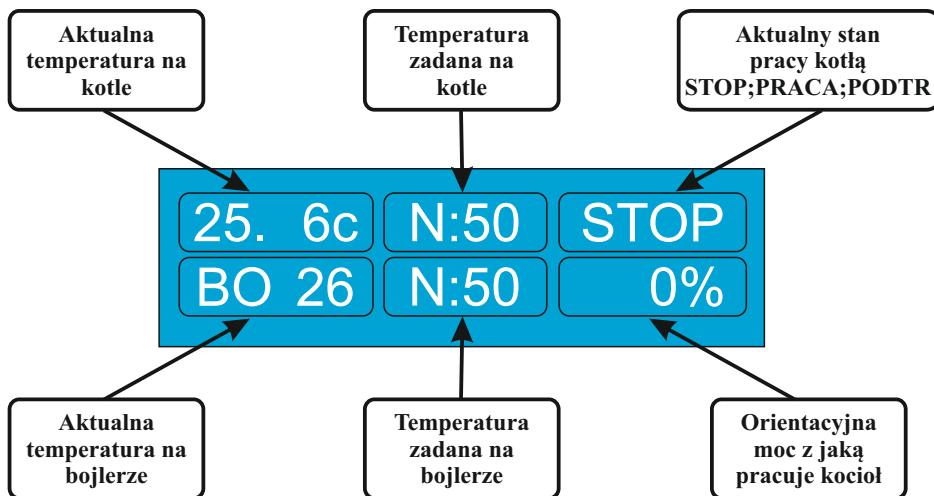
Aktualna temperatura na kotle

Temperatura zadana na kotle

Aktualny stan pracy kotłą STOP;PRACA;PODTR

25. 6c

N:50

STOP

BO 26

N:50

0%

Aktualna temperatura na bojlerze

Temperatura zadana na bojlerze

Orientacyjna moc z jaką pracuje kocioł